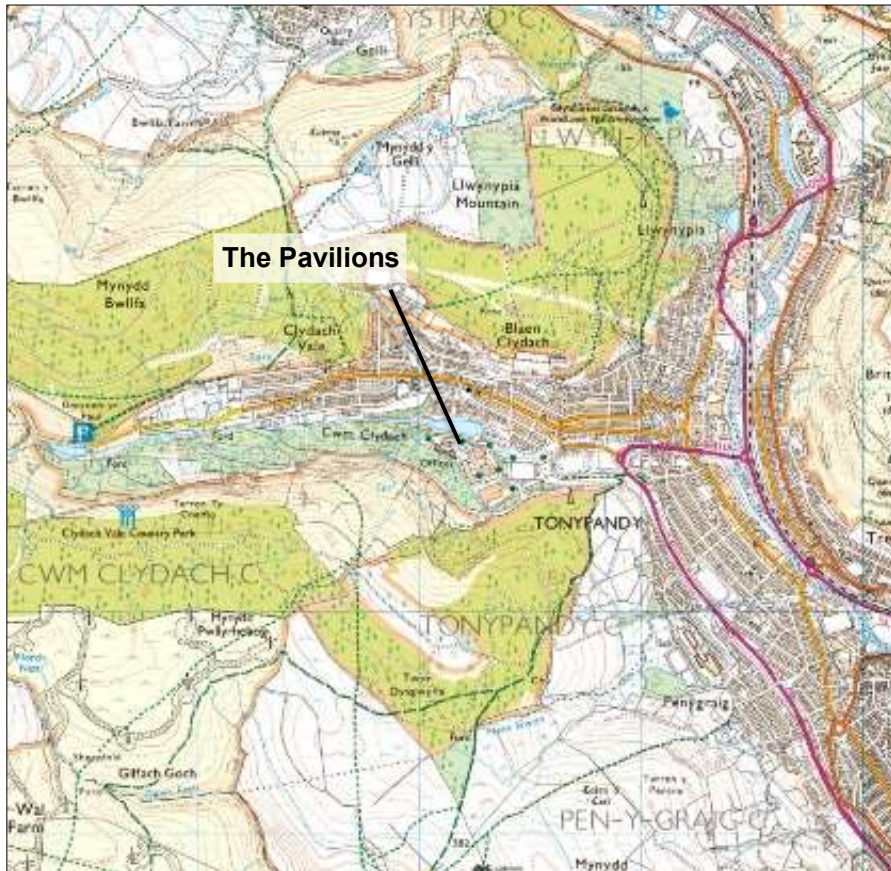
YSTRAD C

Gelli

Bwllfa Farm

Mynydd Gelli

LLWYNYPIA C

Llwynypia Mountain

Llwynypia

The Pavilions

Mynydd Bwllfa

Clydach Vale

Blaen Clydach

P

Ford

Cwm Clydach

Offices

Clydach Vale Country Park

TONYPANDY

Tarren Ty Cneifio

CWM CLYDACH C

Mynydd Pwllyrhebog

TONYPANDY C

Twyn Dysgwylfa

Penygraig

Gilfach Goch

Ford

PEN-Y-GRAIG C

Mynydd

Brit

Tre

Wai Farm

382